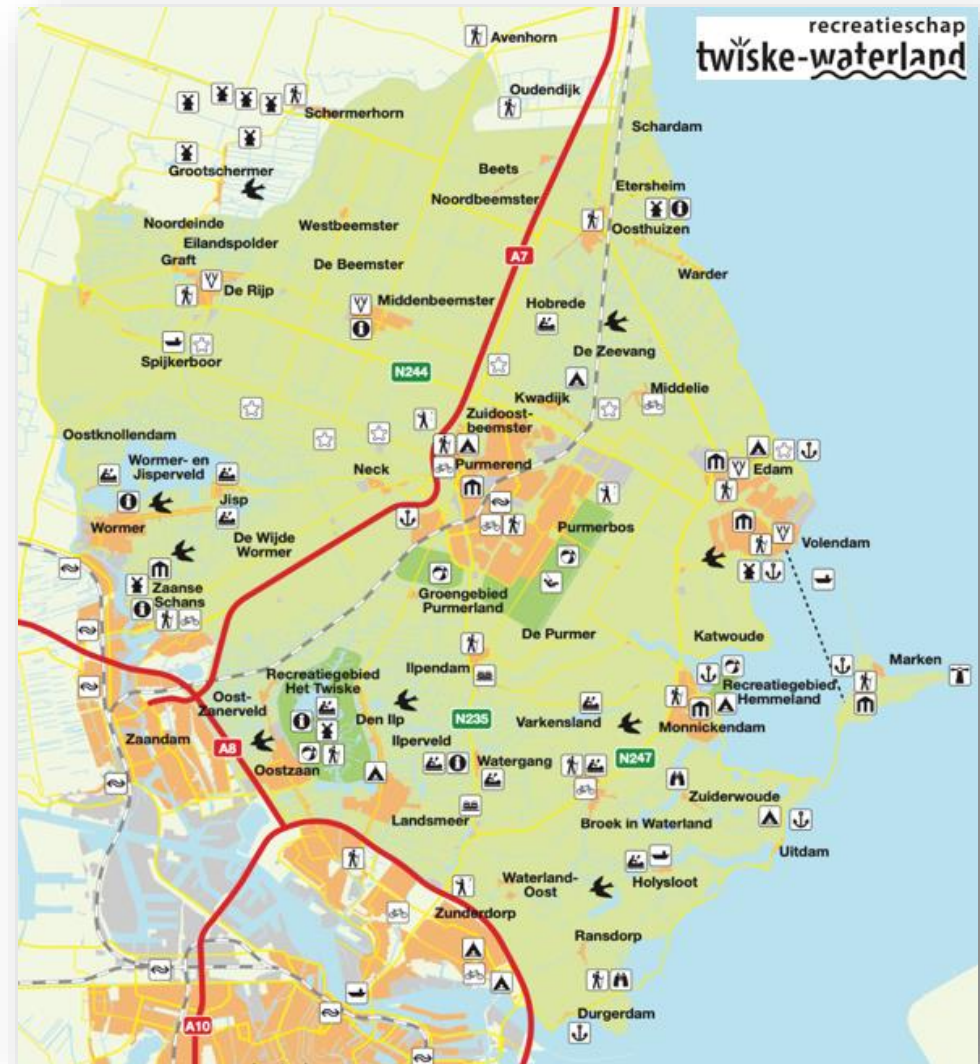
recreatieschap
twiske-waterland

Avenhorn
Oudendijk
Schermerhorn
Schardam
Grootschermer
Beets
Noordbeemster
Etersheim
Oosthuizen
Noordeinde
Westbeemster
Eilandspolder
Graft
De Beemster
A7
Warder
De Rijp
Middenbeemster
Hobrede
Spijkerboor
De Zeevang
N244
Kwadijk
Middelie
Zuidoost-
beemster
Oostknollendam
Wormer- en
Jisperveld
Neck
Purmerend
Edam
Jisp
Wormer
De Wijde
Wormer
Purmerbos
Volendam
Zaanse
Schans
Groengebied
Purmerland
De Purmer
Katwoude
Marken
Ilpendam
Recreatiegebied
Het Twiske
Recreatiegebied
Hemmeland
Oost-
Zanerveld
Den Ilp
N235
Varkensland
Monnickendam
Zaandam
A8
Ilperveld
Oostzaan
Watergang
N247
Zuiderwoude
Landsmeer
Broek in Waterland
Uitdam
Waterland-
Oost
Holysloot
Zunderdorp
Ransdorp
Durgerdam
A10